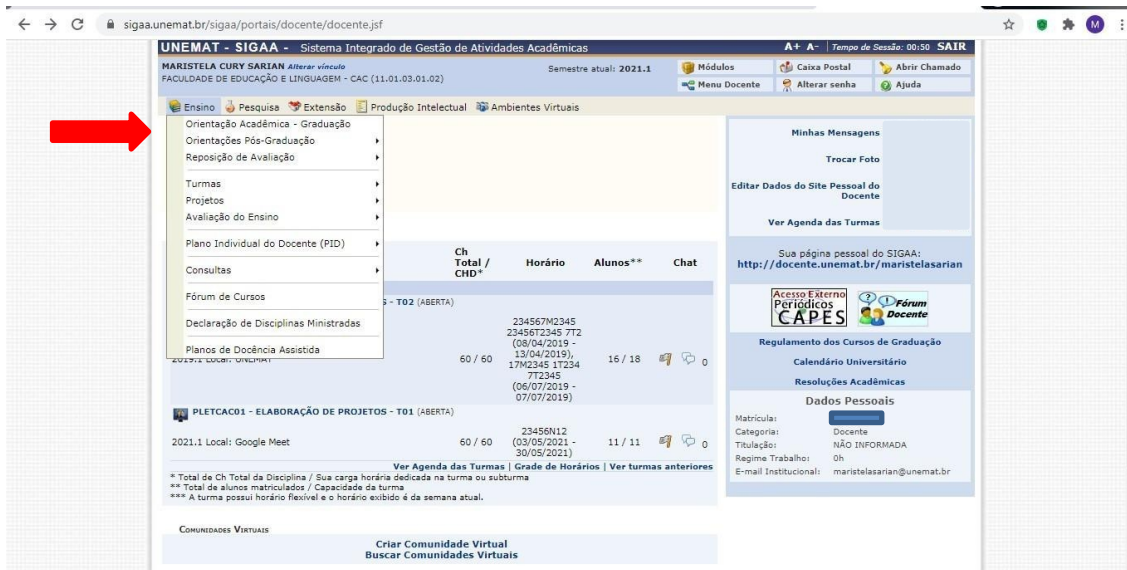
sigaa.unemat.br/sigaa/portais/docente/docente.jsf

UNEMAT - SIGAA - Sistema Integrado de Gestão de Atividades Acadêmicas

A+ A- | Tempo de Sessão: 00:50 SAIR

MARISTELA CURY SARIAN Alterar vínculo
FACULDADE DE EDUCAÇÃO E LINGUAGEM - CAC (11.01.03.01.02)

Semestre atual: 2021.1

Módulos | Caixa Postal | Abrir Chamado
Menu Docente | Alterar senha | Ajuda

Ensino | Pesquisa | Extensão | Produção Intelectual | Ambientes Virtuais

Orientação Acadêmica - Graduação
Orientações Pós-Graduação
Reposição de Avaliação
Turmas
Projetos
Avaliação do Ensino
Plano Individual do Docente (PID)
Consultas
Fórum de Cursos
Declaração de Disciplinas Ministradas
Planos de Docência Assistida

| | Ch Total / CHD* | Horário | Alunos** | Chat |
|---|---|---|---|---|
| S - T02 (ABERTA) | | | | |
| 2019.1 Local: UNEMAT | 60 / 60 | 234567M2345 23456T2345 7T2 (08/04/2019 - 13/04/2019), 17M2345 1T234 7T2345 (06/07/2019 - 07/07/2019) | 16 / 18 | 0 |
| PLETCAC01 - ELABORAÇÃO DE PROJETOS - T01 (ABERTA) | | | | |
| 2021.1 Local: Google Meet | 60 / 60 | 23456N12 (03/05/2021 - 30/05/2021) | 11 / 11 | 0 |

Ver Agenda das Turmas | Grade de Horários | Ver turmas anteriores

* Total de Ch Total da Disciplina / Sua carga horária dedicada na turma ou subturma
** Total de alunos matriculados / Capacidade da turma
*** A turma possui horário flexível e o horário exibido é da semana atual.

Comunidades Virtuais
Criar Comunidade Virtual
Buscar Comunidades Virtuais

Minhas Mensagens
Trocar Foto
Editar Dados do Site Pessoal do Docente
Ver Agenda das Turmas

Sua página pessoal do SIGAA:
http://docente.unemat.br/maristelasarian

Acesso Externo Periódicos CAPES
Fórum Docente

Regulamento dos Cursos de Graduação
Calendário Universitário
Resoluções Acadêmicas

Dados Pessoais
Matrícula:
Categoria: Docente
Titulação: NÃO INFORMADA
Regime Trabalho: 0h
E-mail Institucional: maristelasarian@unemat.br